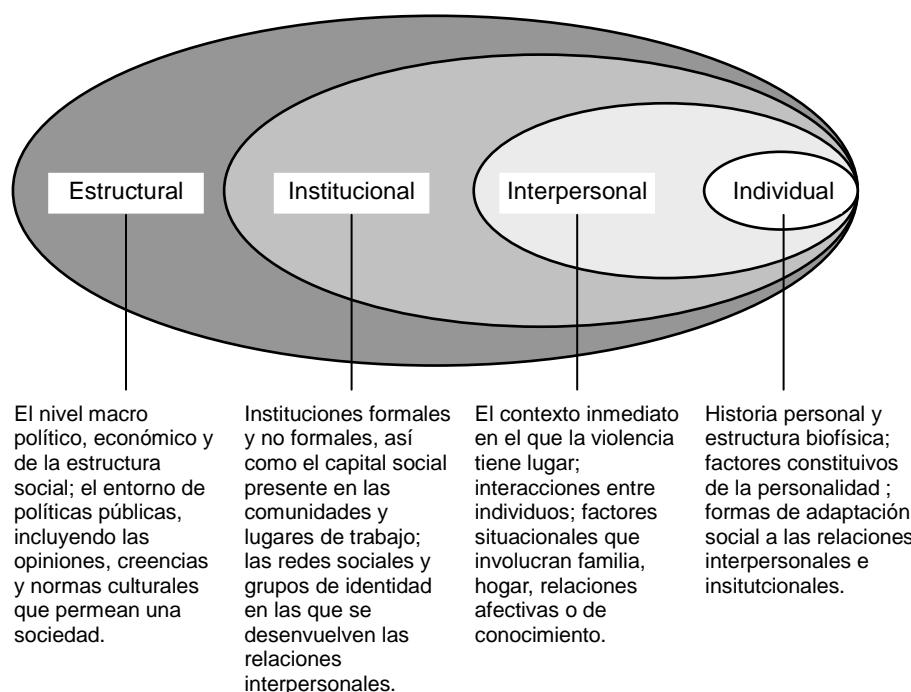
Estructural

Institucional

Interpersonal

Individual

El nivel macro político, económico y de la estructura social; el entorno de políticas públicas, incluyendo las opiniones, creencias y normas culturales que permean una sociedad.

Instituciones formales y no formales, así como el capital social presente en las comunidades y lugares de trabajo; las redes sociales y grupos de identidad en las que se desenvuelven las relaciones interpersonales.

El contexto inmediato en el que la violencia tiene lugar; interacciones entre individuos; factores situacionales que involucran familia, hogar, relaciones afectivas o de conocimiento.

Historia personal y estructura biofísica; factores constituivos de la personalidad ; formas de adaptación social a las relaciones interpersonales e insitutcionales.